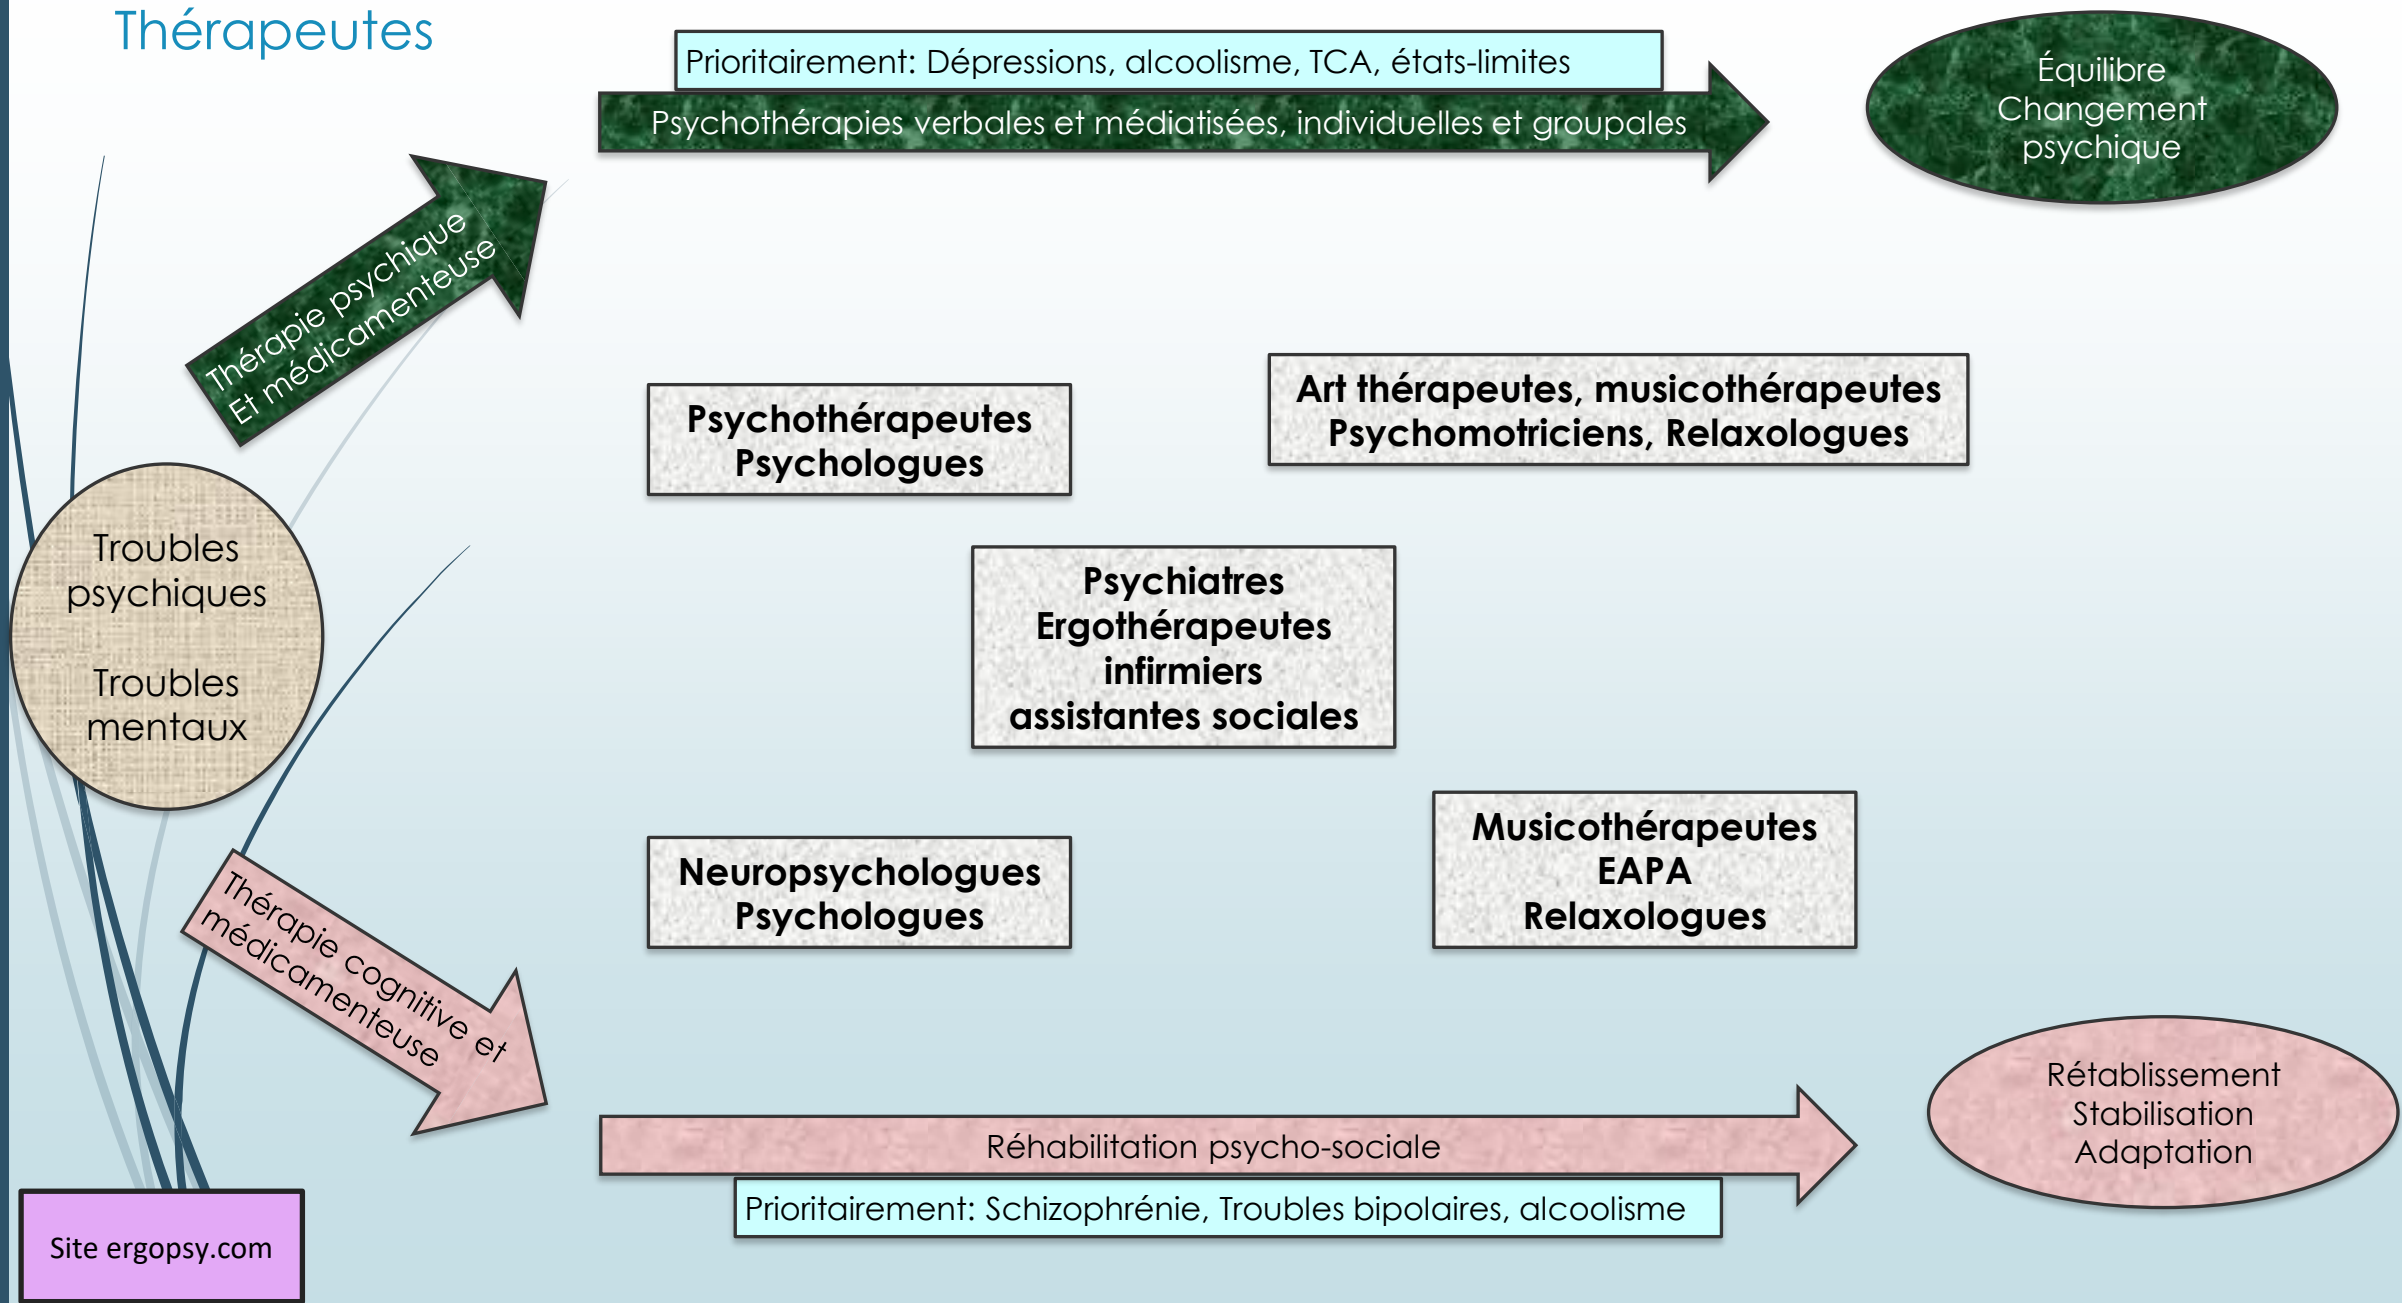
Thérapeutes

Prioritairement: Dépressions, alcoolisme, TCA, états-limites

Psychothérapies verbales et médiatisées, individuelles et groupales

Équilibre
Changement
psychique

Thérapie psychique
Et médicamenteuse

Psychothérapeutes
Psychologues

Art thérapeutes, musicothérapeutes
Psychomotriciens, Relaxologues

Troubles psychiques

Troubles mentaux

Psychiatres
Ergothérapeutes
infirmiers
assistantes sociales

Neuropsychologues
Psychologues

Musicothérapeutes
EAPA
Relaxologues

Thérapie cognitive et médicamenteuse

Réhabilitation psycho-sociale

Rétablissement
Stabilisation
Adaptation

Prioritairement: Schizophrénie, Troubles bipolaires, alcoolisme

Site ergopsy.com